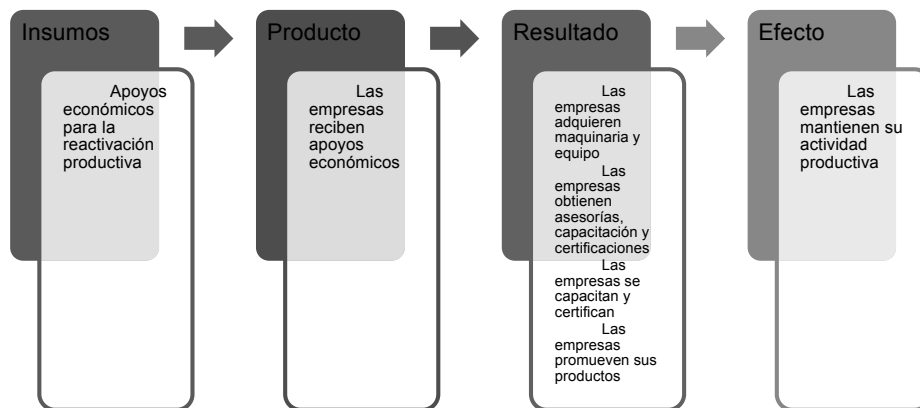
Insumos

Apoyos económicos para la reactivación productiva

Producto

Las empresas reciben apoyos económicos

Resultado

Las empresas adquieren maquinaria y equipo

Las empresas obtienen asesorías, capacitación y certificaciones

Las empresas se capacitan y certifican

Las empresas promueven sus productos

Efecto

Las empresas mantienen su actividad productiva